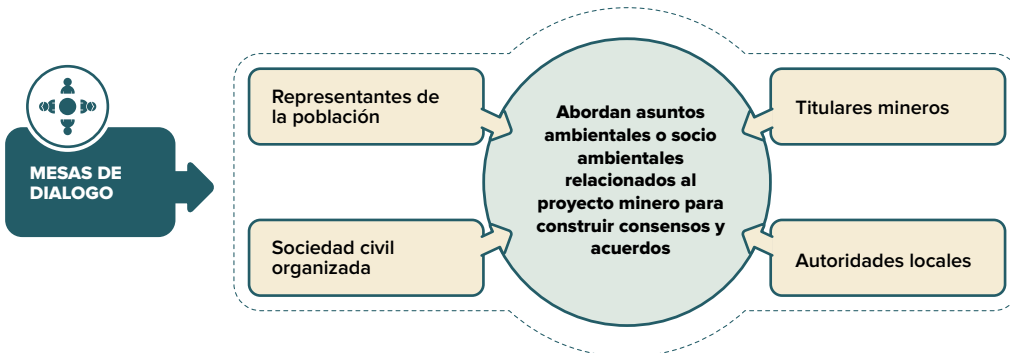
MESAS DE DIALOGO

Representantes de la población

Sociedad civil organizada

Abordan asuntos ambientales o socio ambientales relacionados al proyecto minero para construir consensos y acuerdos

Titulares mineros

Autoridades locales